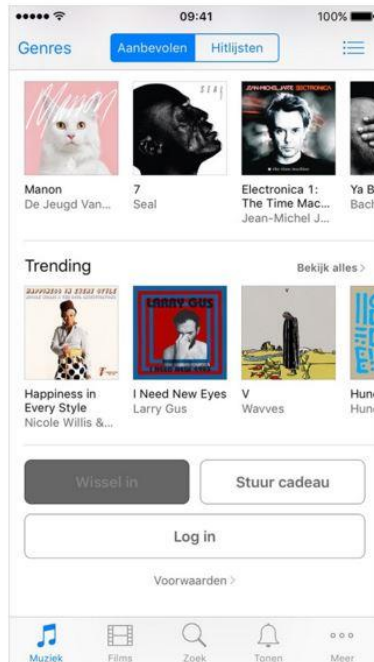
09:41
100%

Genres
Aanbevolen
Hitlijsten

Manon
De Jeugd Van...

SEAL
7
Seal

JEAN-MICHEL JARRE ELECTRONICA
Electronica 1: The Time Mac...
Jean-Michel J...

Ya B
Bach

Trending
Bekijk alles >

HAPPINESS IN EVERY STYLE
Happiness in Every Style
Nicole Willis &...

LARRY GUS
I Need New Eyes
Larry Gus

V
Wavves

Hun
Hun

Wissel in
Stuur cadeau

Log in

Voorwaarden >

Muziek
Films
Zoek
Tonen
Meer